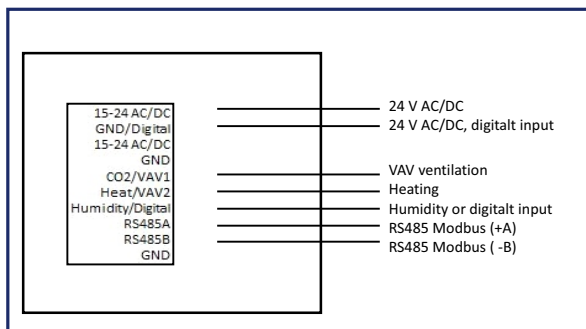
15-24 AC/DC
GND/Digital
15-24 AC/DC
GND
CO2/VAV1
Heat/VAV2
Humidity/Digital
RS485A
RS485B
GND

24 V AC/DC
24 V AC/DC, digitalt input
VAV ventilation
Heating
Humidity or digitalt input
RS485 Modbus (+A)
RS485 Modbus ( -B)